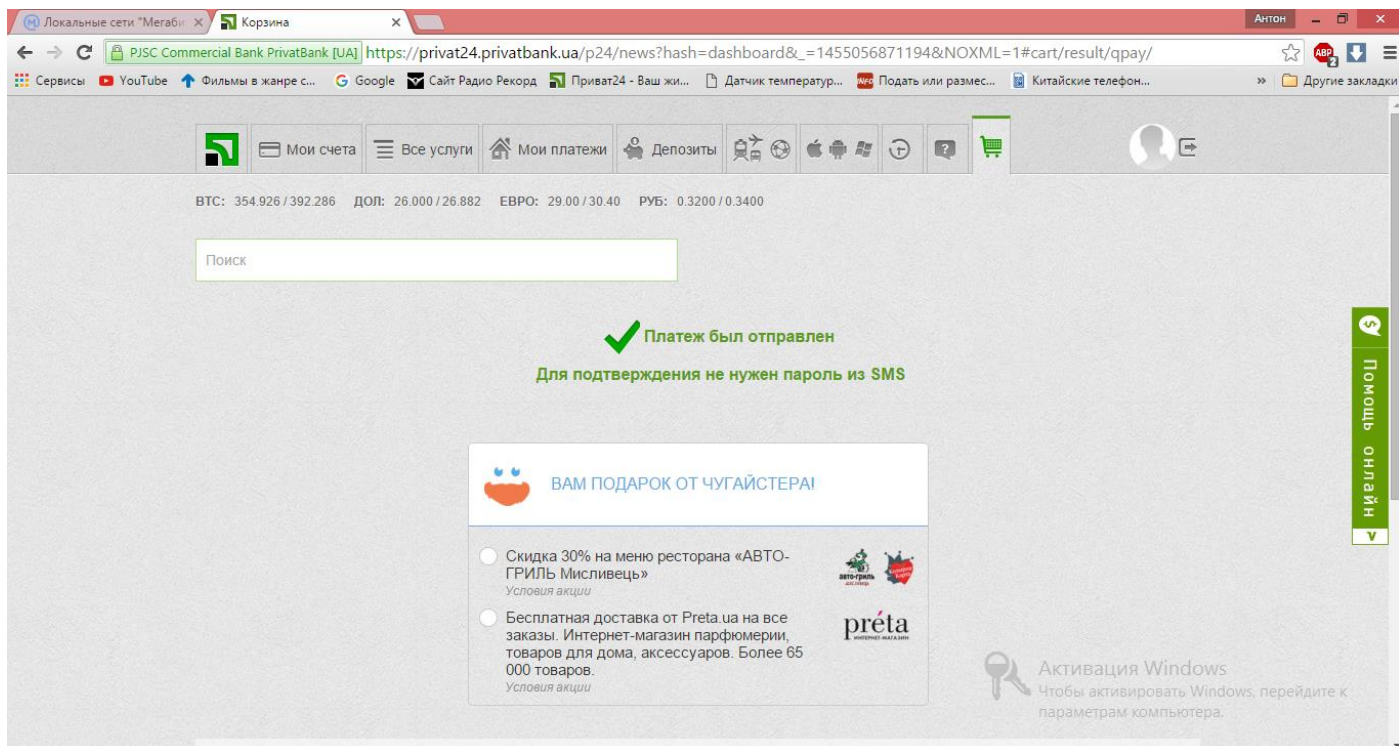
Локальные сети "Мегаби ×
Корзина ×
Антон
PJSC Commercial Bank PrivatBank [UA] https://privat24.privatbank.ua/p24/news?hash=dashboard&_=1455056871194&NOXML=1#cart/result/qpay/
ABP 2
Сервисы YouTube Фильмы в жанре с... Google Сайт Радио Рекорд Приват24 - Ваш жи... Датчик температур... Подать или размес... Китайские телефон... » Другие закладки

Мои счета Все услуги Мои платежи Депозиты

BTC: 354.926 / 392.286 ДОЛ: 26.000 / 26.882 ЕВРО: 29.00 / 30.40 РУБ: 0.3200 / 0.3400

Поиск

Платеж был отправлен

Для подтверждения не нужен пароль из SMS

ВАМ ПОДАРОК ОТ ЧУГАЙСТЕРА!

Скидка 30% на меню ресторана «АВТО-ГРИЛЬ Мисливець»
Условия акции

Бесплатная доставка от Preta.ua на все заказы. Интернет-магазин парфюмерии, товаров для дома, аксессуаров. Более 65 000 товаров.
Условия акции

préta
ИНТЕРНЕТ-МАГАЗИН

Помощь онлайн

Активация Windows
Чтобы активировать Windows, перейдите к параметрам компьютера.